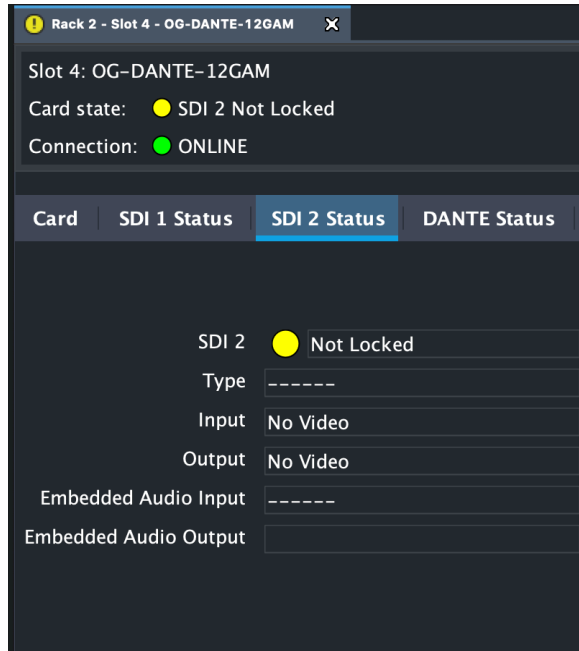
Rack 2 - Slot 4 - OG-DANTE-12GAM

Slot 4: OG-DANTE-12GAM
Card state: SDI 2 Not Locked
Connection: ONLINE

Card | SDI 1 Status | SDI 2 Status | DANTE Status

SDI 2 Not Locked
Type ------
Input No Video
Output No Video
Embedded Audio Input ------
Embedded Audio Output